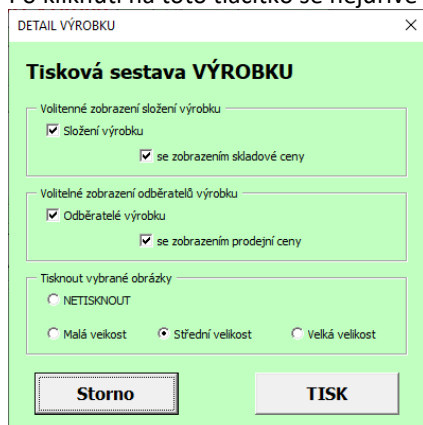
Po kliknutí na toto tlačítko se nejprve

DETAIL VÝROBKU

×

Tisková sestava VÝROBKU

Volitenné zobrazení složení výrobku

☑ Složení výrobku

☑ se zobrazením skladové ceny

Volitelné zobrazení odběratelů výrobku

☑ Odběratelé výrobku

☑ se zobrazením prodejní ceny

Tisknout vybrané obrázky

○ NETISKNOUT

○ Malá veikost

◉ Střední velikost

○ Velká velikost

Storno

TISK